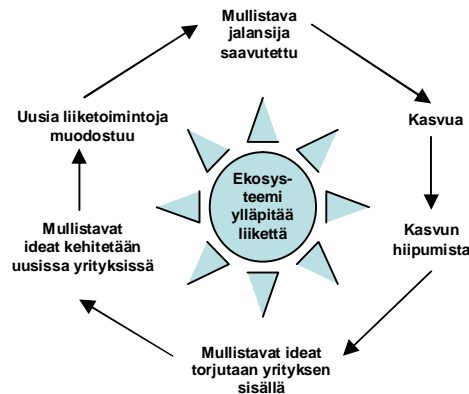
Mullistava jalansija saavutettu

Kasvua

Kasvun hiipumista

Mullistavat ideat torjutaan yrityksen sisällä

Mullistavat ideat kehitetään uusissa yrityksissä

Uusia liiketoimintoja muodostuu

Ekosys-teemi ylläpitää liikettä